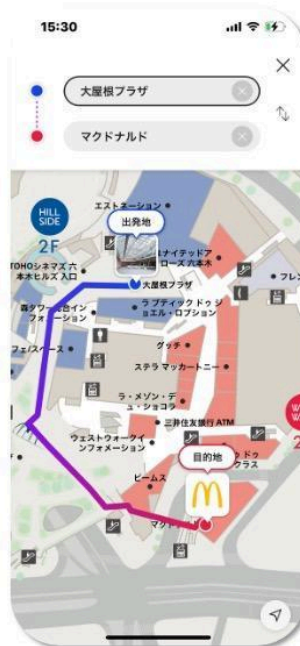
15:30

大屋根プラザ

マクドナルド

HILL SIDE
2F

エストネーション

出発地

TOHOシネマズ 六本木ヒルズ入口

大屋根プラザ

ユナイテッドアローズ 六本木

フレン

森タワー2F インフォメーション

ラ ブティック ドゥ ジョエル・ロブション

フェスパース

グッチ

ステラ マッカートニー

ラ・メゾン・デュ・ショコラ

三井住友銀行ATM

ウェストウォーク インフォメーション

ドゥ クラス

目的地

ビームス

マクド

W

2